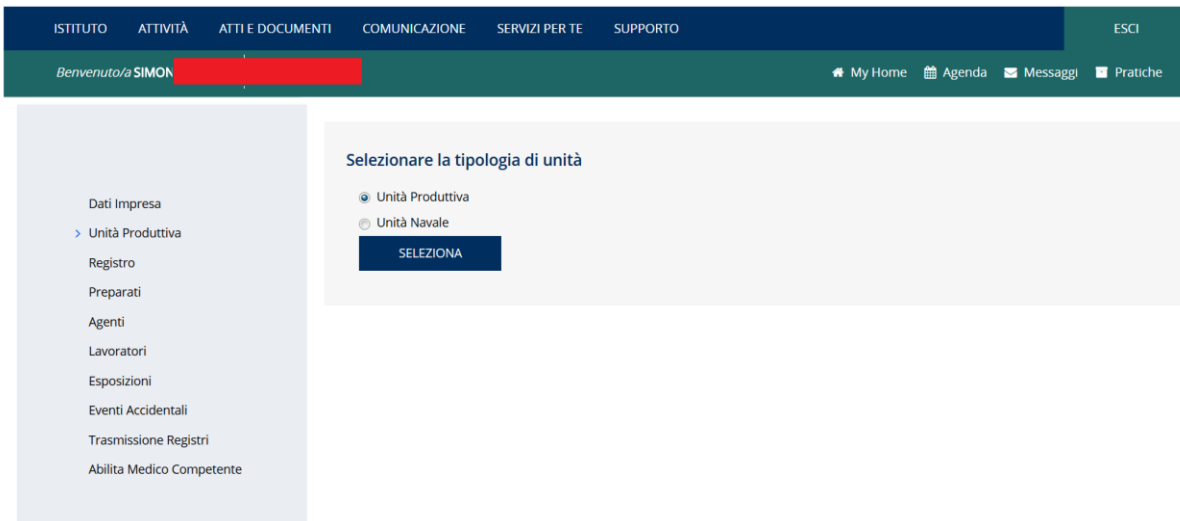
ISTITUTO ATTIVITÀ ATTI E DOCUMENTI COMUNICAZIONE SERVIZI PER TE SUPPORTO ESCI

Benvenuto/a SIMON

My Home Agenda Messaggi Pratiche

Dati Impresa
> Unità Produttiva
Registro
Preparati
Agenti
Lavoratori
Esposizioni
Eventi Accidentali
Trasmissione Registri
Abilita Medico Competente

Selezionare la tipologia di unità

Unità Produttiva
Unità Navale
SELEZIONA